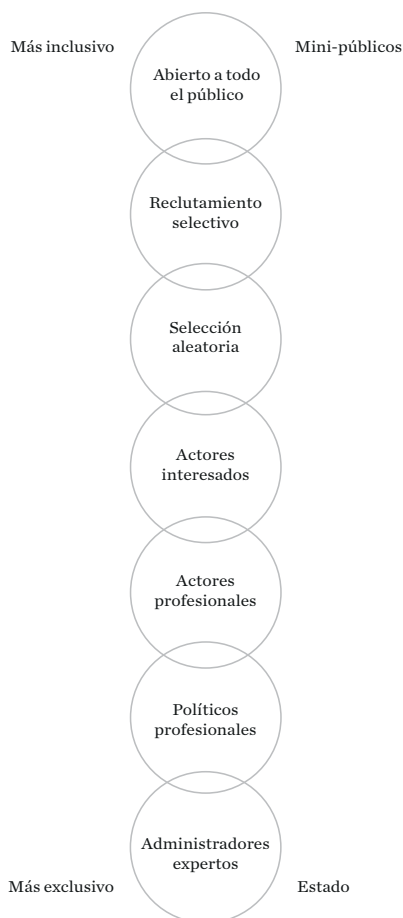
Más inclusivo

Mini-públicos

Abierto a todo el público

Reclutamiento selectivo

Selección aleatoria

Actores interesados

Actores profesionales

Políticos profesionales

Administradores expertos

Más exclusivo

Estado